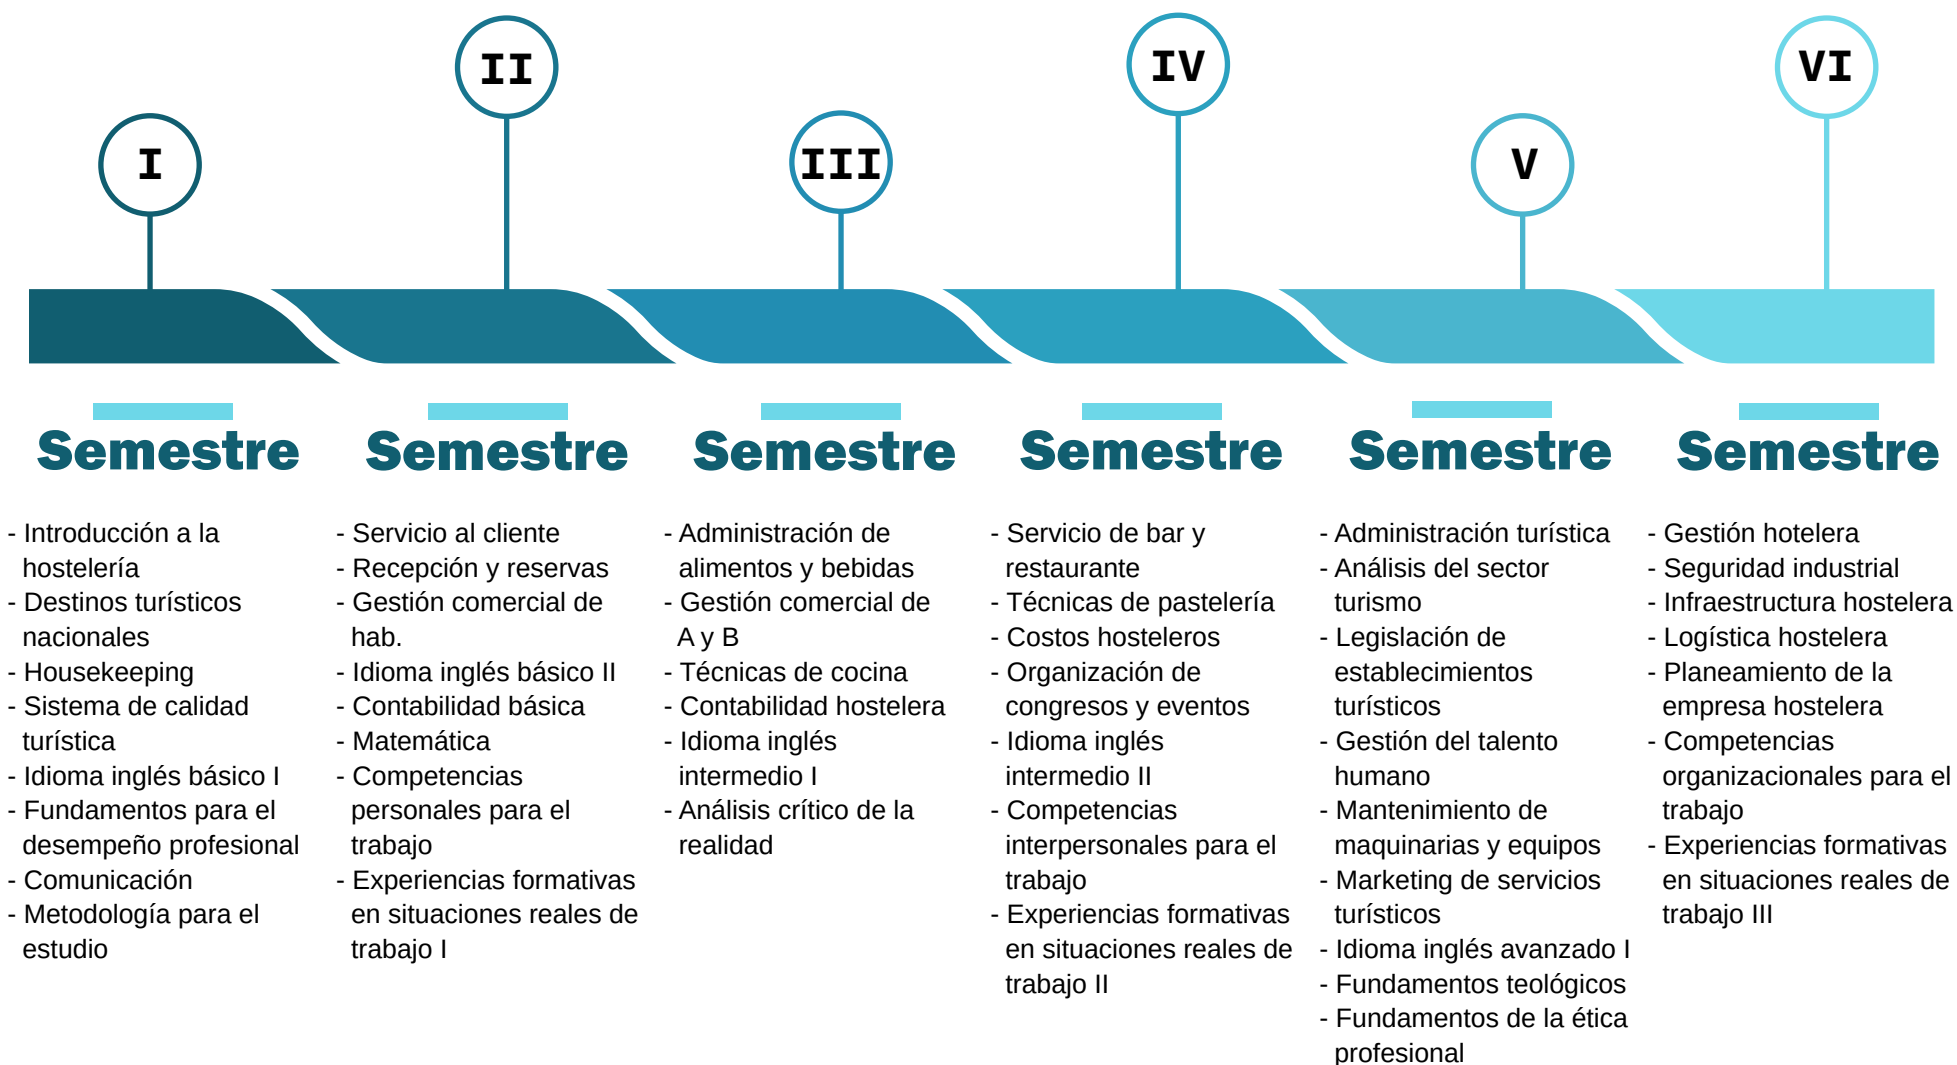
I

Semestre

- Introducción a la hostelería
- Destinos turísticos nacionales
- Housekeeping
- Sistema de calidad turística
- Idioma inglés básico I
- Fundamentos para el desempeño profesional
- Comunicación
- Metodología para el estudio

II

Semestre

- Servicio al cliente
- Recepción y reservas
- Gestión comercial de hab.
- Idioma inglés básico II
- Contabilidad básica
- Matemática
- Competencias personales para el trabajo
- Experiencias formativas en situaciones reales de trabajo I

III

Semestre

- Administración de alimentos y bebidas
- Gestión comercial de A y B
- Técnicas de cocina
- Contabilidad hostelera
- Idioma inglés intermedio I
- Análisis crítico de la realidad

IV

Semestre

- Servicio de bar y restaurante
- Técnicas de pastelería
- Costos hosteleros
- Organización de congresos y eventos
- Idioma inglés intermedio II
- Competencias interpersonales para el trabajo
- Experiencias formativas en situaciones reales de trabajo II

V

Semestre

- Administración turística
- Análisis del sector turismo
- Legislación de establecimientos turísticos
- Gestión del talento humano
- Mantenimiento de maquinarias y equipos
- Marketing de servicios turísticos
- Idioma inglés avanzado I
- Fundamentos teológicos
- Fundamentos de la ética profesional

VI

Semestre

- Gestión hotelera
- Seguridad industrial
- Infraestructura hostelera
- Logística hostelera
- Planeamiento de la empresa hostelera
- Competencias organizacionales para el trabajo
- Experiencias formativas en situaciones reales de trabajo III